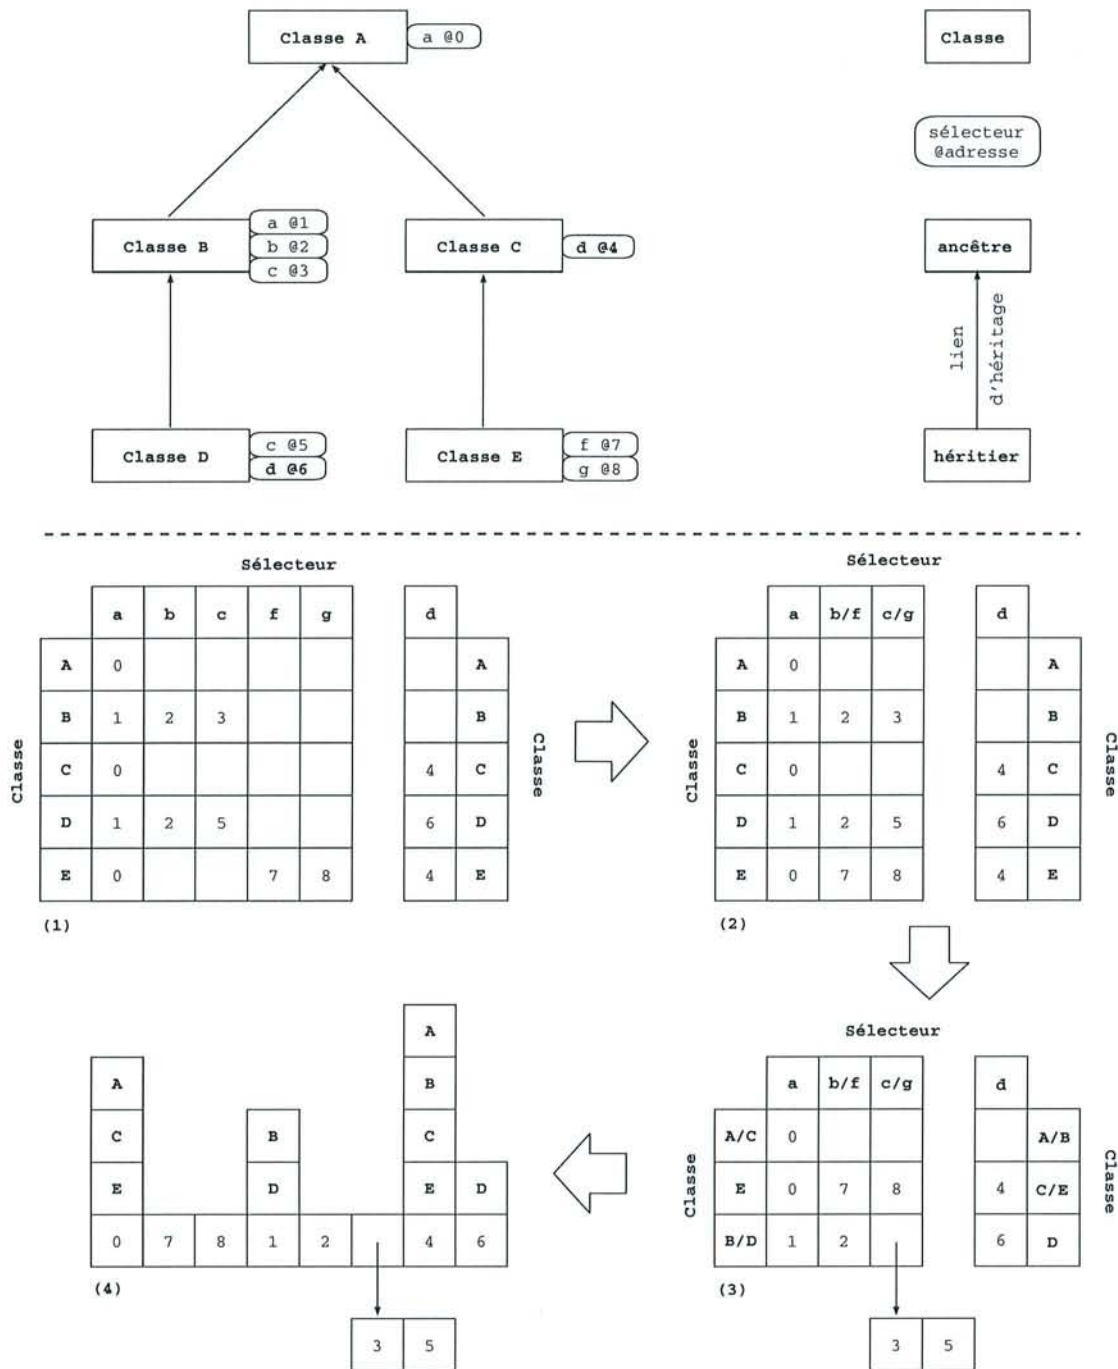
Classe A
a @0

Classe B
a @1
b @2
c @3

Classe C
d @4

Classe D
c @5
d @6

Classe E
f @7
g @8

Classe

sélecteur @adresse

ancêtre

lien d'héritage

héritier

Sélecteur

| | a | b | c | f | g |
|---|---|---|---|---|---|
| A | 0 | | | | |
| B | 1 | 2 | 3 | | |
| C | 0 | | | | |
| D | 1 | 2 | 5 | | |
| E | 0 | | | 7 | 8 |

| d | |
|---|---|
| | A |
| | B |
| 4 | C |
| 6 | D |
| 4 | E |

Classe

Classe

(1)

Sélecteur

| | a | b/f | c/g |
|---|---|---|---|
| A | 0 | | |
| B | 1 | 2 | 3 |
| C | 0 | | |
| D | 1 | 2 | 5 |
| E | 0 | 7 | 8 |

| d | |
|---|---|
| | A |
| | B |
| 4 | C |
| 6 | D |
| 4 | E |

Classe

Classe

(2)

Sélecteur

| | a | b/f | c/g |
|---|---|---|---|
| A/C | 0 | | |
| E | 0 | 7 | 8 |
| B/D | 1 | 2 | |

| d | |
|---|---|
| | A/B |
| 4 | C/E |
| 6 | D |

Classe

Classe

(3)

3 5

A
C
E
0 7 8

B
D
1 2

A
B
C
E
4

D
6

(4)

3 5